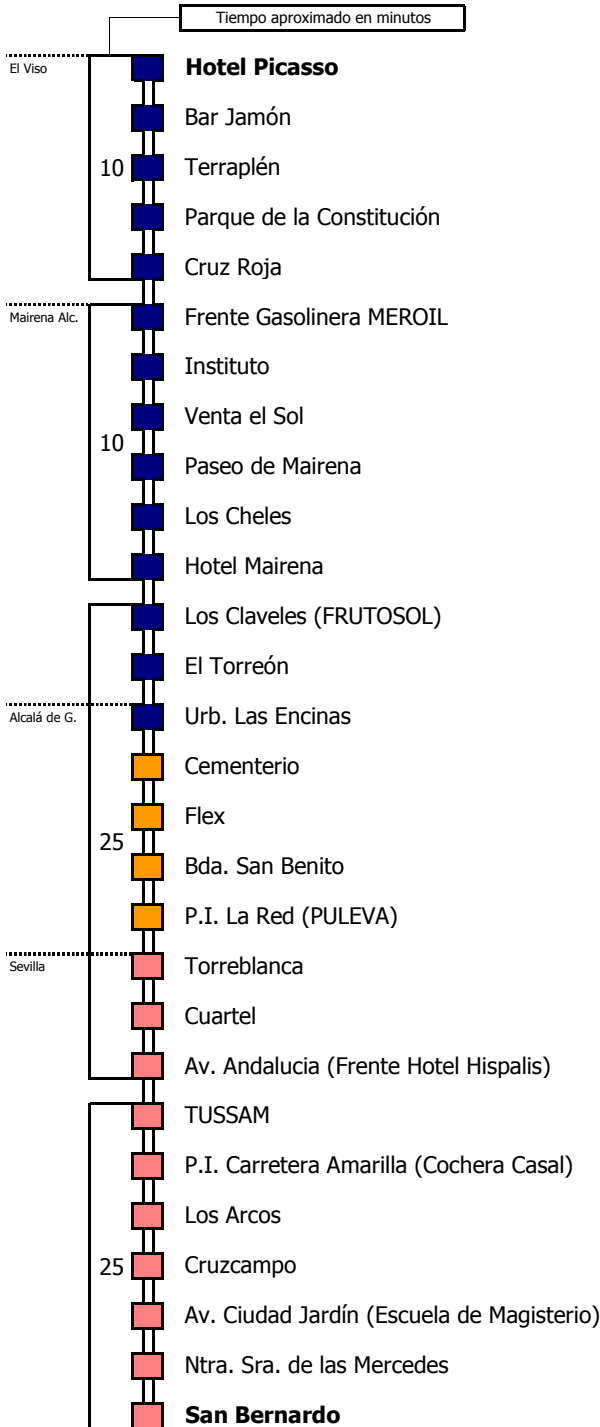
Tiempo aproximado en minutos

El Viso

**Hotel Picasso**

Bar Jamón

10

Terraplén

Parque de la Constitución

Cruz Roja

Mairena Alc.

Frente Gasolinera MEROIL

Instituto

Venta el Sol

10

Paseo de Mairena

Los Cheles

Hotel Mairena

Los Claveles (FRUTOSOL)

El Torreón

Alcalá de G.

Urb. Las Encinas

Cementerio

Flex

25

Bda. San Benito

P.I. La Red (PULEVA)

Sevilla

Torreblanca

Cuartel

Av. Andalucia (Frente Hotel Hispalis)

TUSSAM

P.I. Carretera Amarilla (Cochera Casal)

Los Arcos

25

Cruzcampo

Av. Ciudad Jardín (Escuela de Magisterio)

Ntra. Sra. de las Mercedes

**San Bernardo**